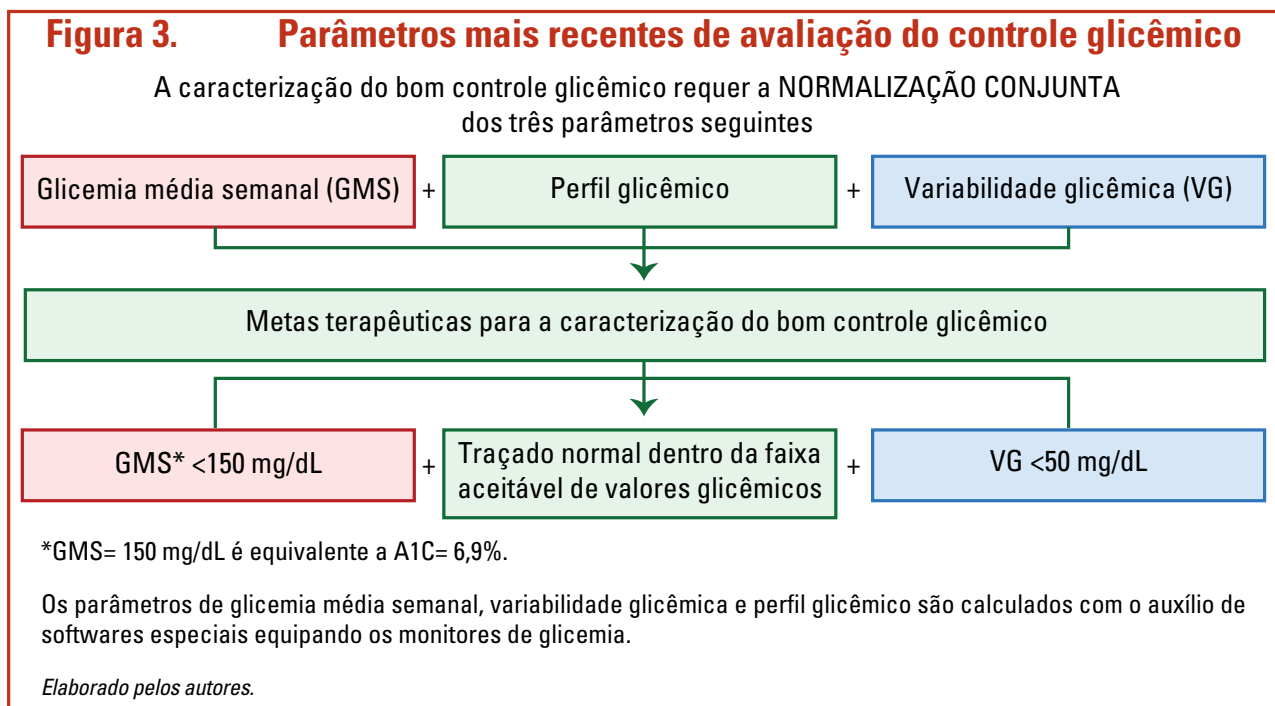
Figura 3. Parâmetros mais recentes de avaliação do controle glicêmico

A caracterização do bom controle glicêmico requer a NORMALIZAÇÃO CONJUNTA dos três parâmetros seguintes

Glicemia média semanal (GMS) + Perfil glicêmico + Variabilidade glicêmica (VG)

Metas terapêuticas para a caracterização do bom controle glicêmico

GMS* <150 mg/dL + Traçado normal dentro da faixa aceitável de valores glicêmicos + VG <50 mg/dL

*GMS= 150 mg/dL é equivalente a A1C= 6,9%.

Os parâmetros de glicemia média semanal, variabilidade glicêmica e perfil glicêmico são calculados com o auxílio de softwares especiais equipando os monitores de glicemia.

Elaborado pelos autores.